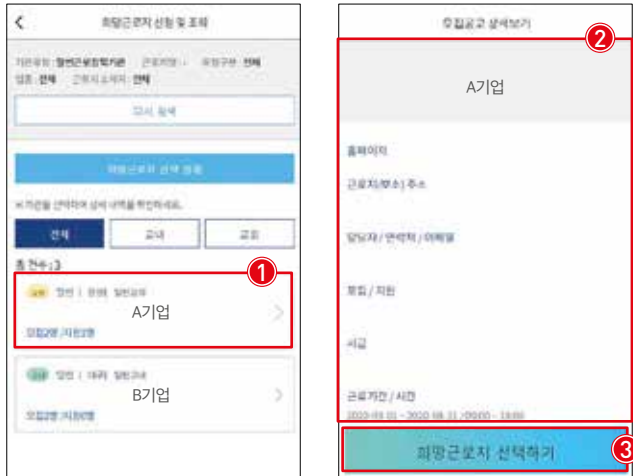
희망근로지 신청 및 조회

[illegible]

다시 검색

희망근로지 선택 등록

※기관을 선택하여 상세 내역을 확인하세요.

전체 | 교내 | 교외

총 건수 : 3

1

A기업

모집2명 /지원2명

B기업

모집2명 /지원0명

모집공고 상세보기

2

A기업

홈페이지

근로지(부서) 주소

담당자 / 연락처 / 이메일

모집 / 지원

시급

근로기간 / 시간

2020.03.01 ~ 2020.08.31 / 09:00 ~ 18:00

희망근로지 선택하기

3